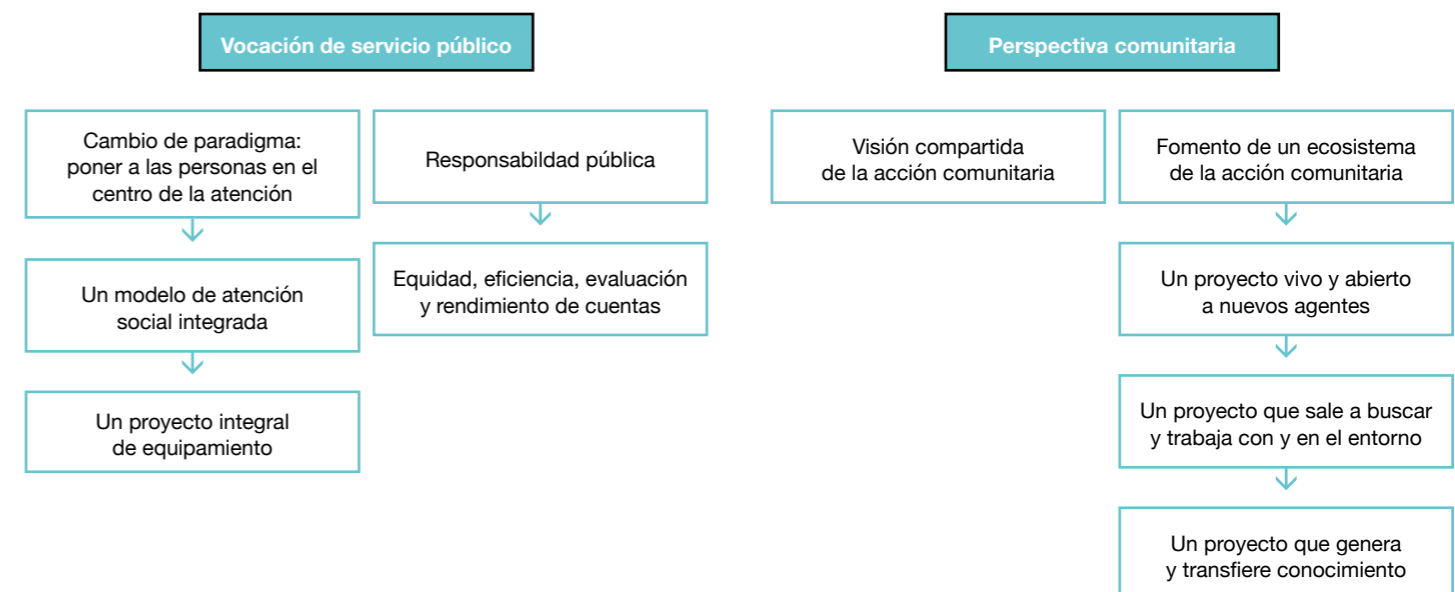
Vocación de servicio público

Cambio de paradigma: poner a las personas en el centro de la atención

Un modelo de atención social integrada

Un proyecto integral de equipamiento

Responsabildad pública

Equidad, eficiencia, evaluación y rendimiento de cuentas

Perspectiva comunitaria

Visión compartida de la acción comunitaria

Fomento de un ecosistema de la acción comunitaria

Un proyecto vivo y abierto a nuevos agentes

Un proyecto que sale a buscar y trabaja con y en el entorno

Un proyecto que genera y transfiere conocimiento